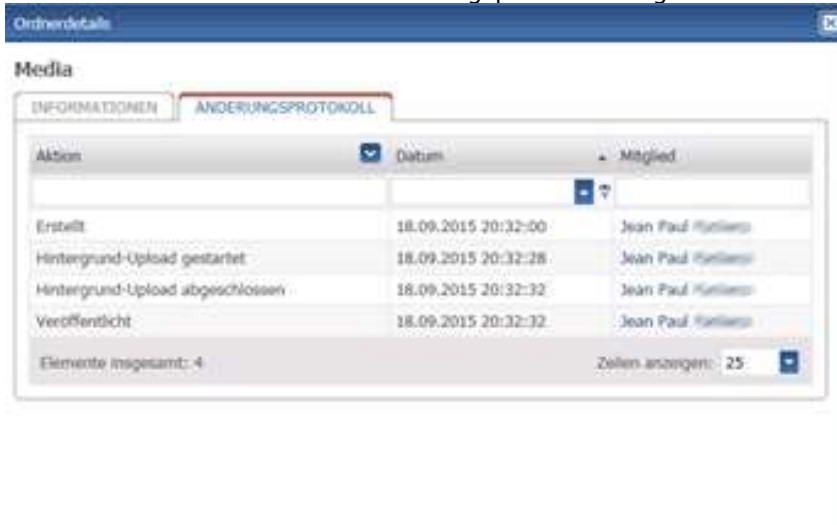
Ordnerdetails

Media

INFORMATIONEN ÄNDERUNGSPROTOKOLL

| Aktion | Datum | Mitglied |
|---|---|---|
| Erstellt | 18.09.2015 20:32:00 | Jean Paul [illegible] |
| Hintergrund-Upload gestartet | 18.09.2015 20:32:28 | Jean Paul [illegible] |
| Hintergrund-Upload abgeschlossen | 18.09.2015 20:32:32 | Jean Paul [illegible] |
| Veröffentlicht | 18.09.2015 20:32:32 | Jean Paul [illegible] |

Elemente insgesamt: 4

Zeilen anzeigen: 25